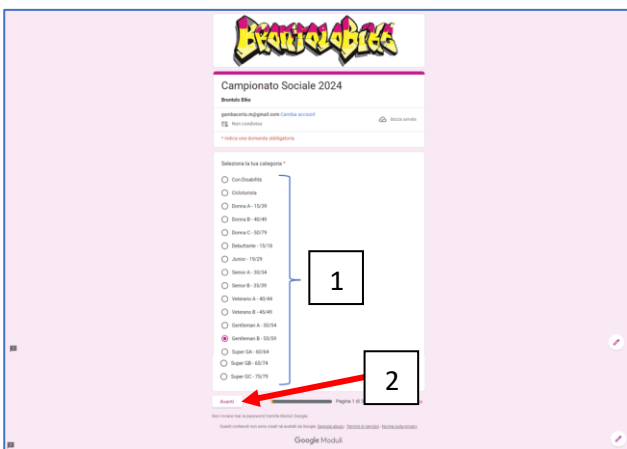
BRONTOLOBIKE

Campionato Sociale 2024

Brontolo Bike

gambacorta.m@gmail.com Cambia account

Non condiviso

Bozza salvata

* Indica una domanda obbligatoria

Seleziona la tua categoria *

Con Disabilità

Cicloturista

Donna A - 15/39

Donna B - 40/49

Donna C - 50/79

Debuttante - 15/18

Junior - 19/29

Senior A - 30/34

Senior B - 35/39

Veterano A - 40/44

Veterano B - 45/49

Gentleman A - 50/54

Gentleman B - 55/59

Super GA - 60/64

Super GB - 65/74

Super GC - 75/79

1

2

Avanti

Pagina 1 di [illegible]

Non inviare mai le password tramite Moduli Google.

Questi contenuti non sono creati né avallati da Google. Segnala abuso - Termini di servizio - Norme sulla privacy

Google Moduli